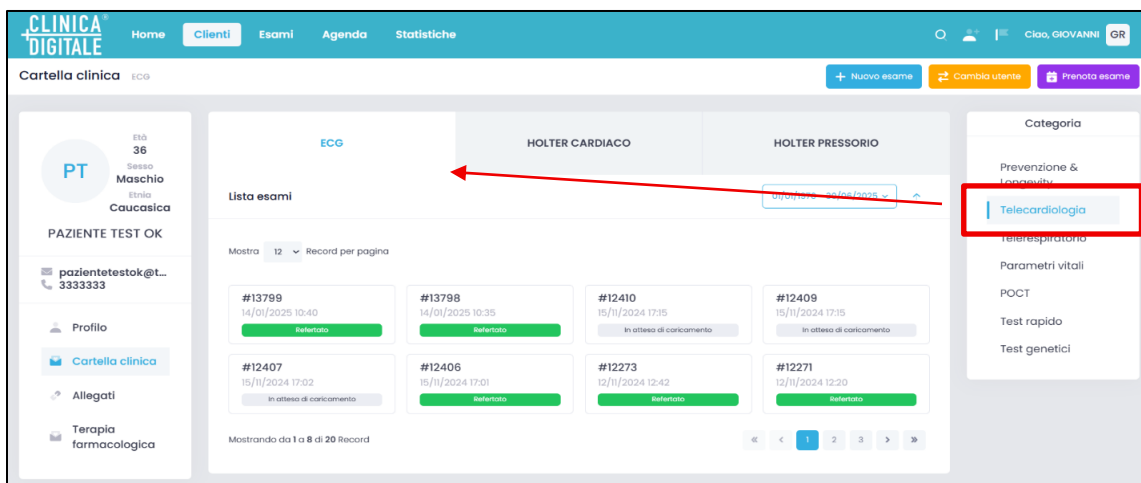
CLINICA DIGITALE
Home Clienti Esami Agenda Statistiche
Ciao, GIOVANNI GR

Cartella clinica ECG
Nuovo esame Cambia utente Prenota esame

PT
Età 36
Sesso Maschio
Etnia Caucasica
PAZIENTE TEST OK
pazientetestok@t...
3333333
Profilo
Cartella clinica
Allegati
Terapia farmacologica

ECG
HOLTER CARDIACO
HOLTER PRESSORIO

Lista esami
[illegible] - 30/06/2025

Mostra 12 Record per pagina

| #13799 14/01/2025 10:40 Refertato | #13798 14/01/2025 10:35 Refertato | #12410 15/11/2024 17:15 In attesa di caricamento | #12409 15/11/2024 17:15 In attesa di caricamento |
|---|---|---|---|
| #12407 15/11/2024 17:02 In attesa di caricamento | #12406 15/11/2024 17:01 Refertato | #12273 12/11/2024 12:42 Refertato | #12271 12/11/2024 12:20 Refertato |

Mostrando da 1 a 8 di 20 Record
« ‹ 1 2 3 › »

Categoria
Prevenzione & Longevity
Telecardiologia
Telerespiratorio
Parametri vitali
POCT
Test rapido
Test genetici